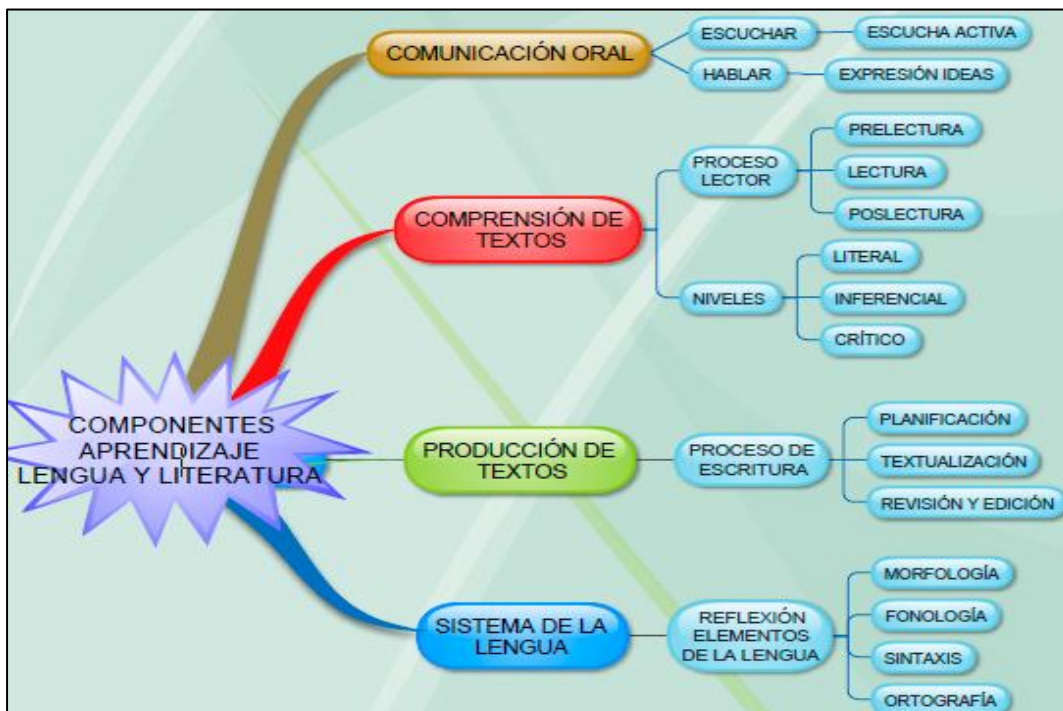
COMPONENTES APRENDIZAJE LENGUA Y LITERATURA

COMUNICACIÓN ORAL

ESCUCHAR

ESCUCHA ACTIVA

HABLAR

EXPRESIÓN IDEAS

COMPRENSIÓN DE TEXTOS

PROCESO LECTOR

PRELECTURA

LECTURA

POSLECTURA

NIVELES

LITERAL

INFERENCIAL

CRÍTICO

PRODUCCIÓN DE TEXTOS

PROCESO DE ESCRITURA

PLANIFICACIÓN

TEXTUALIZACIÓN

REVISIÓN Y EDICIÓN

SISTEMA DE LA LENGUA

REFLEXIÓN ELEMENTOS DE LA LENGUA

MORFOLOGÍA

FONOLOGÍA

SINTAXIS

ORTOGRAFÍA